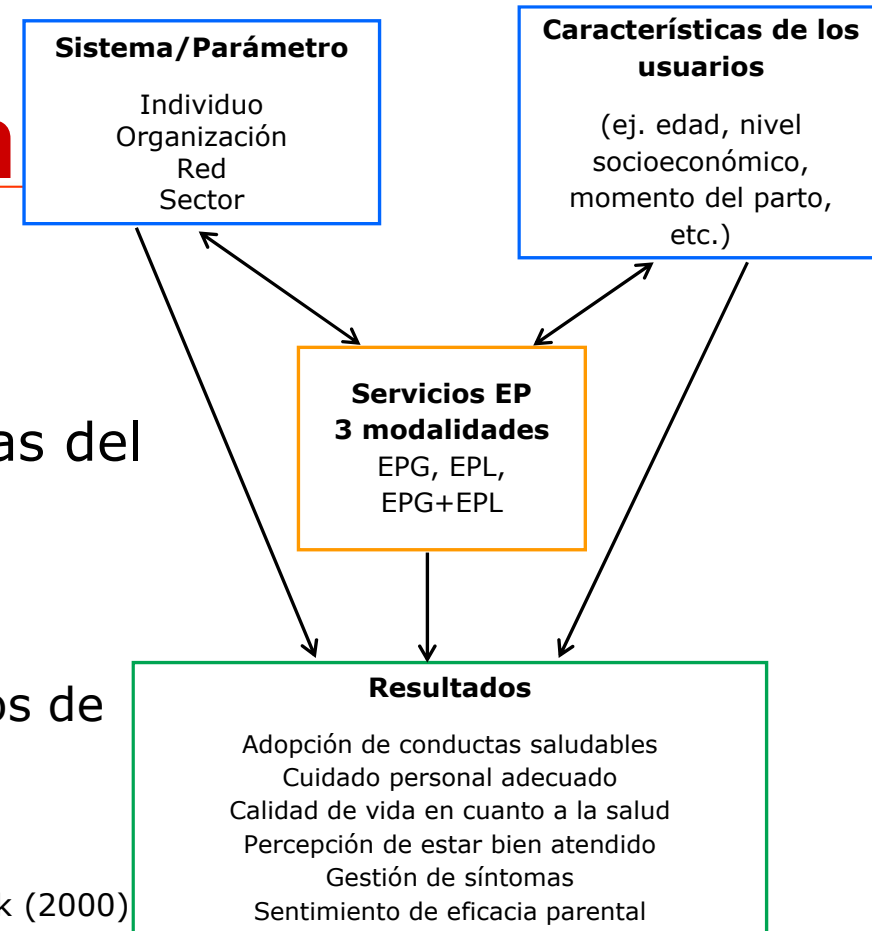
Sistema/Parámetro

Individuo
Organización
Red
Sector

Características de los usuarios

(ej. edad, nivel socioeconómico, momento del parto, etc.)

Servicios EP
3 modalidades
EPG, EPL, EPG+EPL

as del

os de

Resultados

Adopción de conductas saludables
Cuidado personal adecuado
Calidad de vida en cuanto a la salud
Percepción de estar bien atendido
Gestión de síntomas
Sentimiento de eficacia parental

k (2000)